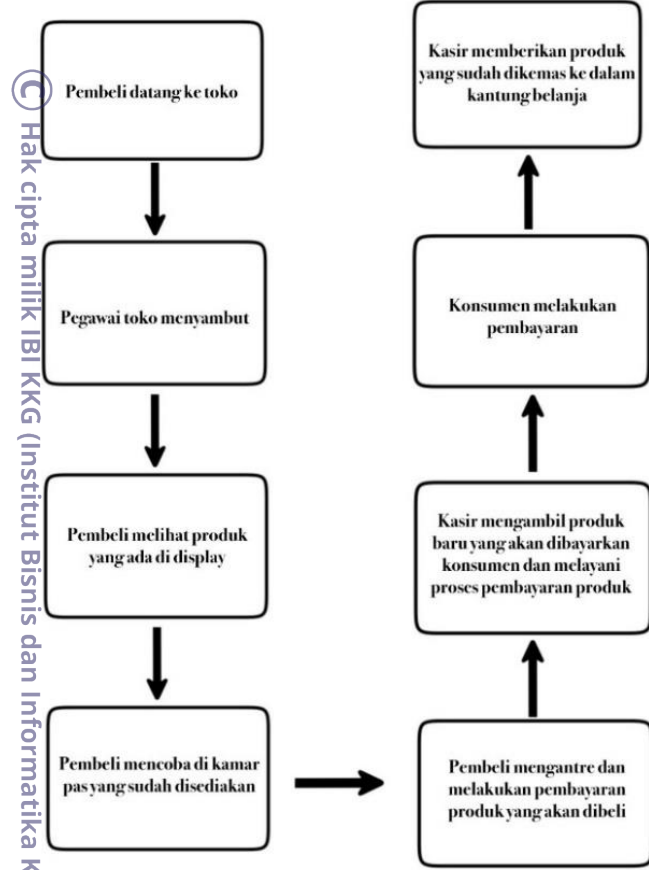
© Hak cipta milik IBI KKG (Institut Bisnis dan Informatika K

Pembeli datang ke toko

Pegawai toko menyambut

Pembeli melihat produk yang ada di display

Pembeli mencoba di kamar pas yang sudah disediakan

Pembeli mengantre dan melakukan pembayaran produk yang akan dibeli

Kasir mengambil produk baru yang akan dibayarkan konsumen dan melayani proses pembayaran produk

Konsumen melakukan pembayaran

Kasir memberikan produk yang sudah dikemas ke dalam kantung belanja